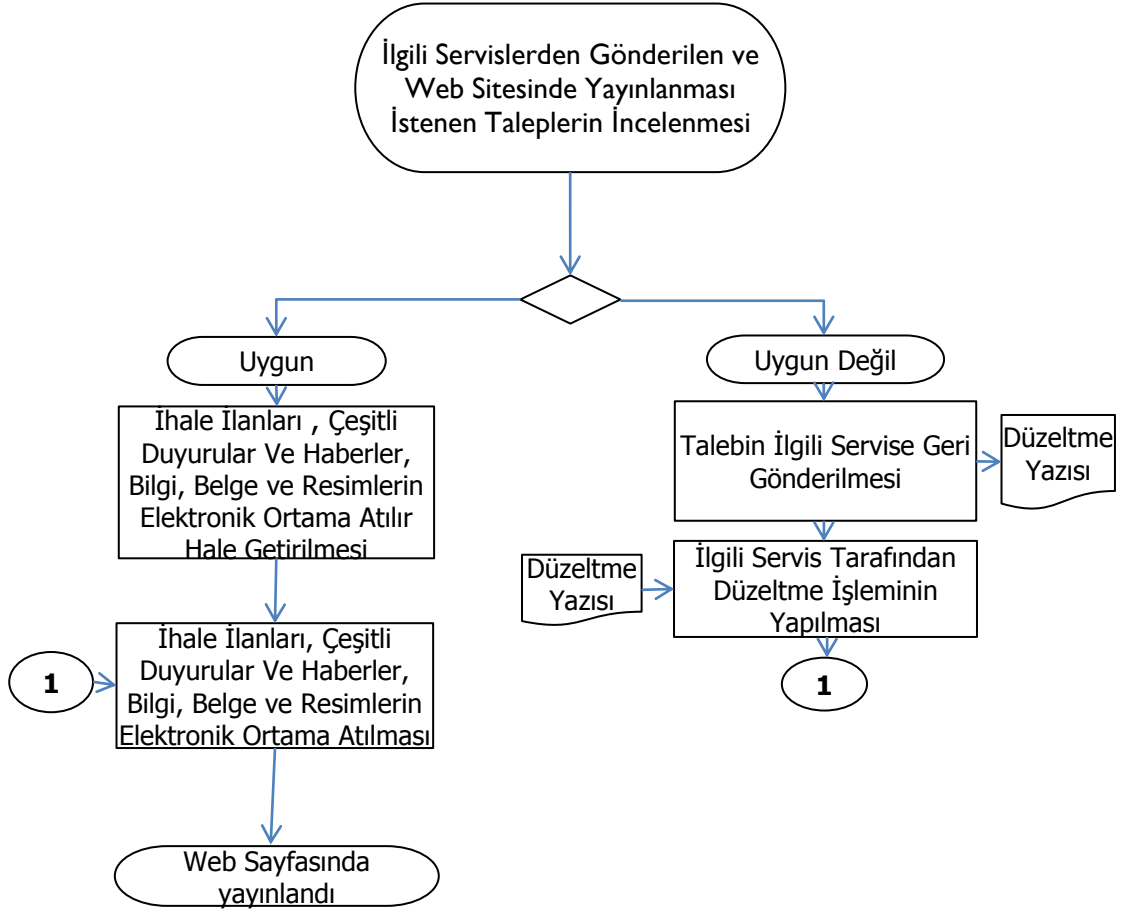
İlgili Servislerden Gönderilen ve Web Sitesinde Yayınlanması İstenen Taleplerin İncelenmesi

Uygun

Uygun Değil

İhale İlanları , Çeşitli Duyurular Ve Haberler, Bilgi, Belge ve Resimlerin Elektronik Ortama Atılır Hale Getirilmesi

Talebin İlgili Servise Geri Gönderilmesi

Düzeltme Yazısı

Düzeltme Yazısı

İlgili Servis Tarafından Düzeltme İşleminin Yapılması

1

1

İhale İlanları, Çeşitli Duyurular Ve Haberler, Bilgi, Belge ve Resimlerin Elektronik Ortama Atılması

Web Sayfasında yayınlandı